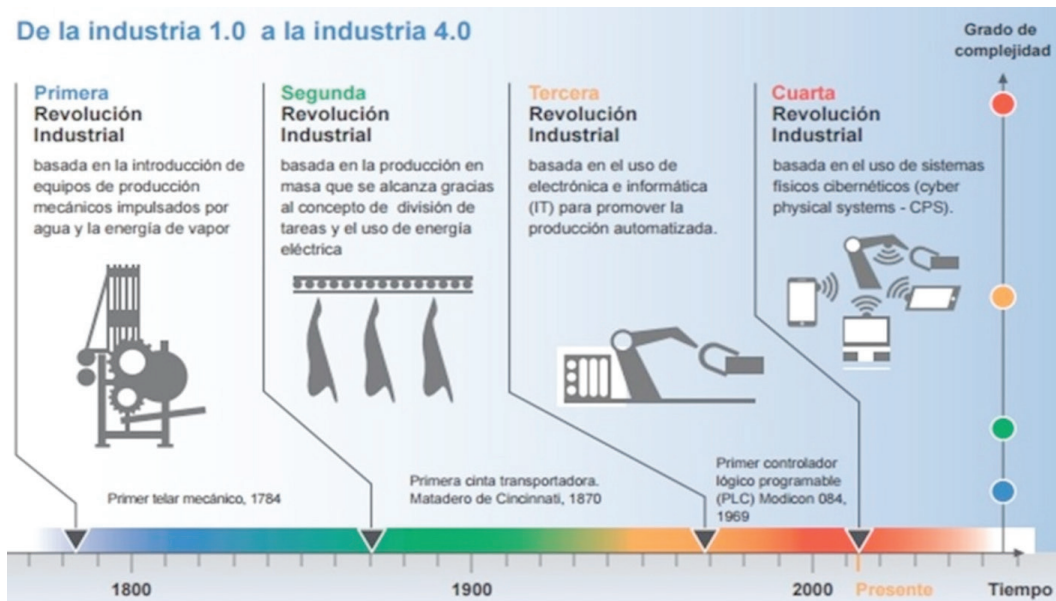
De la industria 1.0 a la industria 4.0

Grado de complejidad

Primera Revolución Industrial

basada en la introducción de equipos de producción mecánicos impulsados por agua y la energía de vapor

Segunda Revolución Industrial

basada en la producción en masa que se alcanza gracias al concepto de división de tareas y el uso de energía eléctrica

Tercera Revolución Industrial

basada en el uso de electrónica e informática (IT) para promover la producción automatizada.

Cuarta Revolución Industrial

basada en el uso de sistemas físicos cibernéticos (cyber physical systems - CPS).

Primer telar mecánico, 1784

Primera cinta transportadora. Matadero de Cincinnati, 1870

Primer controlador lógico programable (PLC) Modicon 084, 1969

1800

1900

2000

Presente

Tiempo